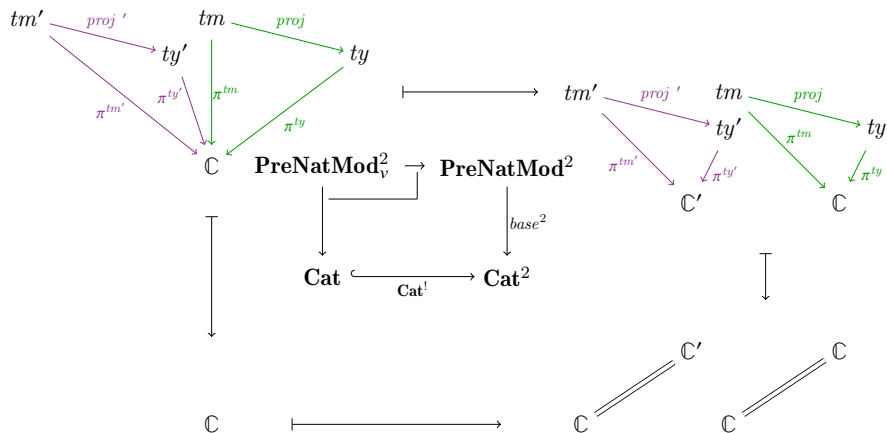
$tm'$ $proj'$ $ty'$ $tm$ $proj$ $ty$

$\pi^{tm'}$ $\pi^{ty'}$ $\pi^{tm}$ $\pi^{ty}$

$\mathbb{C}$

$tm'$ $proj'$ $ty'$ $tm$ $proj$ $ty$

$\pi^{tm'}$ $\pi^{ty'}$ $\pi^{tm}$ $\pi^{ty}$

$\mathbb{C}'$ $\mathbb{C}$

$\mathbf{PreNatMod}^2_v$ $\mathbf{PreNatMod}^2$

$base^2$

$\mathbf{Cat}$ $\mathbf{Cat}^!$ $\mathbf{Cat}^2$

$\mathbb{C}'$ $\mathbb{C}$

$\mathbb{C}$ $\mathbb{C}$ $\mathbb{C}$